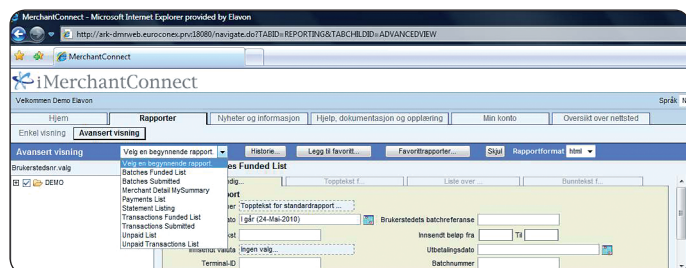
MerchantConnect - Microsoft Internet Explorer provided by Elavon

http://ark-dmnweb.euroconex.prv:18080/navigate.do?TABID=REPORTING&TABCHILDID=ADVANCEDVIEW

MerchantConnect

iMerchantConnect

Velkommen Demo Elavon

Språk N

Hjem | Rapporter | Nyheter og informasjon | Hjelp, dokumentasjon og opplæring | Min konto | Oversikt over nettsted

Enkel visning | Avansert visning

Avansert visning

Velg en begynnende rapport

Historie...

Legg til favorit...

Favorittrapporter...

Skjul

Rapportformat html

Brukerstedsnr.valg

DEMO

Velg en begynnende rapport
Batches Funded List
Batches Submitted
Merchant Detail MySummary
Payments List
Statement Listing
Transactions Funded List
Transactions Submitted
Unpaid List
Unpaid Transactions List

es Funded List

dig...

Topptekst f...

Liste over ...

Bunntekst f...

pport

ner Topptekst for standardrapport ...

ato I går (24-Mai-2010)

Brukerstedets batchreferanse

kst

Innsendt beløp fra

Til

Innsendt valuta Ingen valg...

Utbetalingsdato

Terminal-ID

Batchnummer